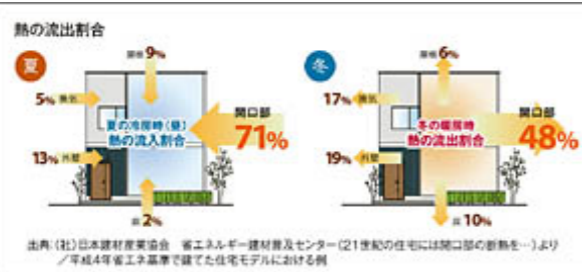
熱の流出割合

夏

屋根 9%

5% 換気

夏の冷房時（昼）
熱の流入割合

開口部
71%

13% 外壁

床 2%

冬

屋根 6%

17% 換気

冬の暖房時
熱の流出割合

開口部
48%

19% 外壁

床 10%

出典：（社）日本建材産業協会　省エネルギー建材普及センター「21世紀の住宅には開口部の断熱を…」より
／平成4年省エネ基準で建てた住宅モデルにおける例